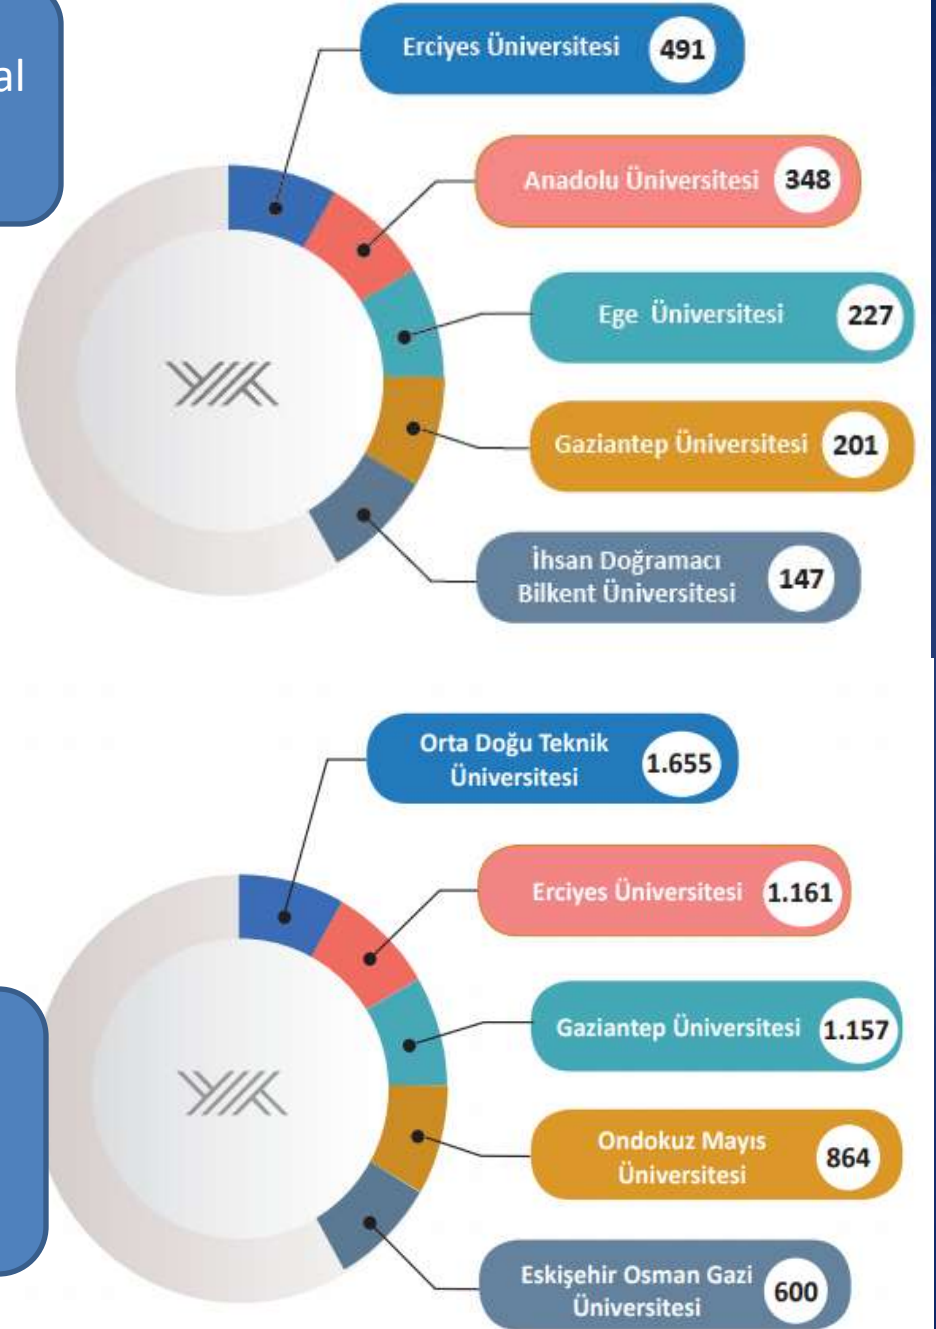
al

Erciyes Üniversitesi 491

Anadolu Üniversitesi 348

Ege Üniversitesi 227

Gaziantep Üniversitesi 201

İhsan Doğramacı Bilkent Üniversitesi 147

Orta Doğu Teknik Üniversitesi 1.655

Erciyes Üniversitesi 1.161

Gaziantep Üniversitesi 1.157

Ondokuz Mayıs Üniversitesi 864

Eskişehir Osman Gazi Üniversitesi 600